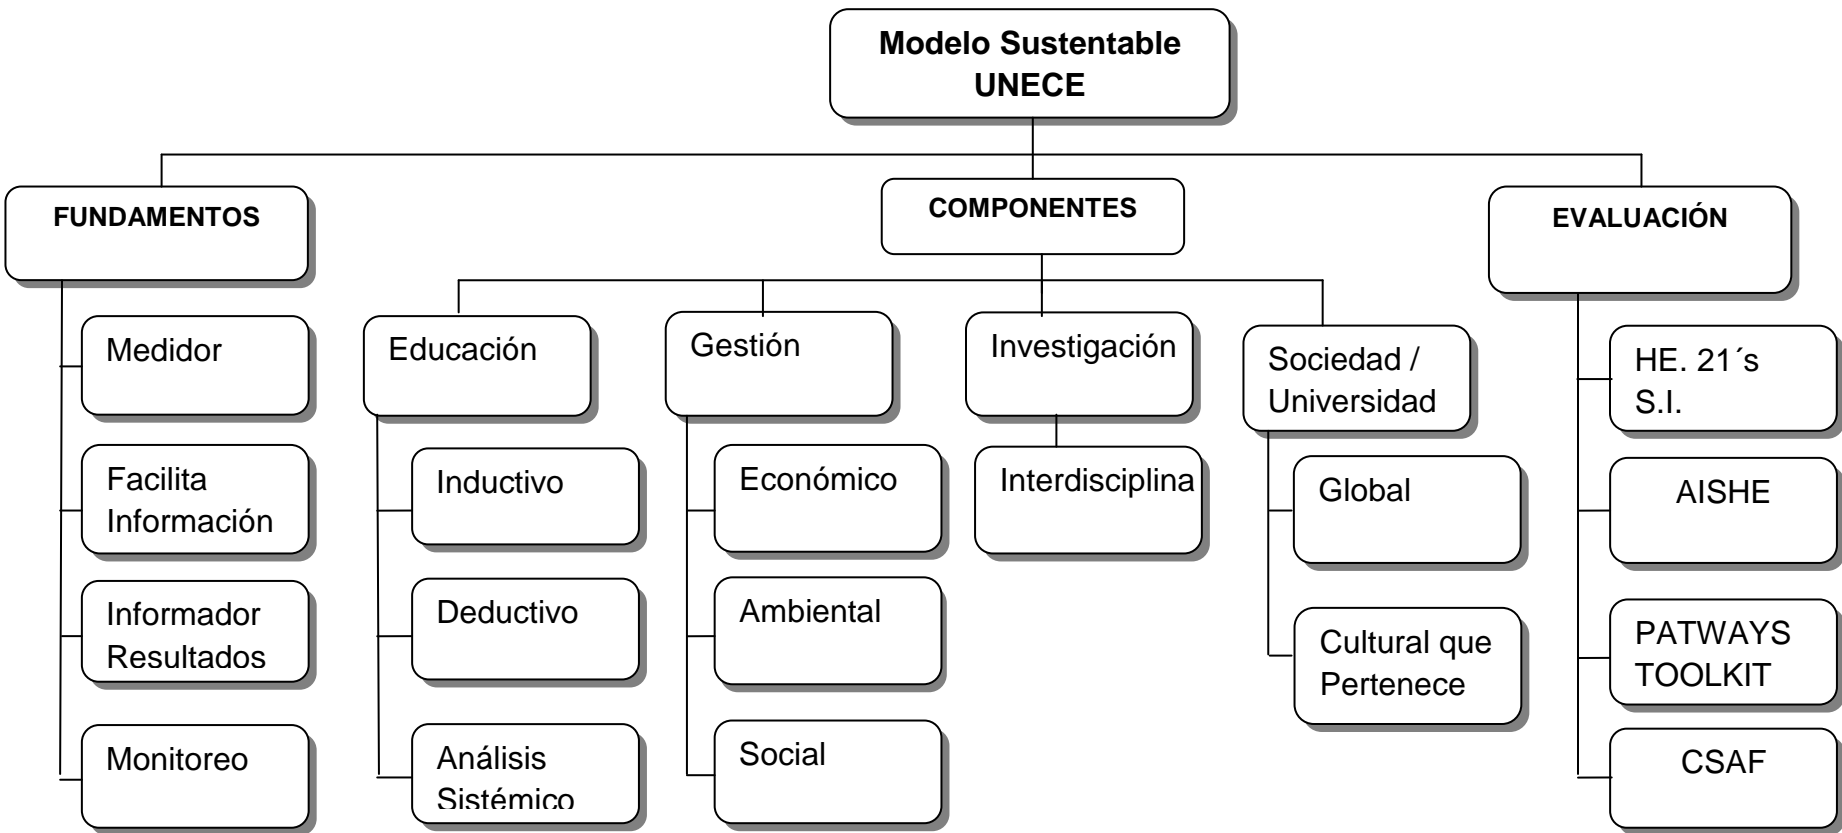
Modelo Sustentable UNECE

FUNDAMENTOS

Medidor

Facilita Información

Informador Resultados

Monitoreo

COMPONENTES

Educación

Inductivo

Deductivo

Análisis Sistémico

Gestión

Económico

Ambiental

Social

Investigación

Interdisciplina

Sociedad / Universidad

Global

Cultural que Pertenece

EVALUACIÓN

HE. 21´s S.I.

AISHE

PATWAYS TOOLKIT

CSAF